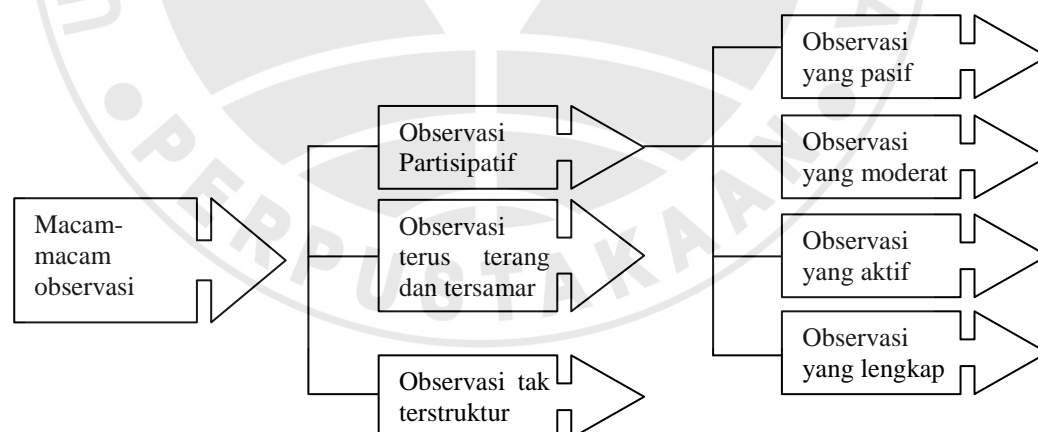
Macam-macam observasi

Observasi Partisipatif

Observasi terus terang dan tersamar

Observasi tak terstruktur

Observasi yang pasif

Observasi yang moderat

Observasi yang aktif

Observasi yang lengkap

PERPUSTAKAAN